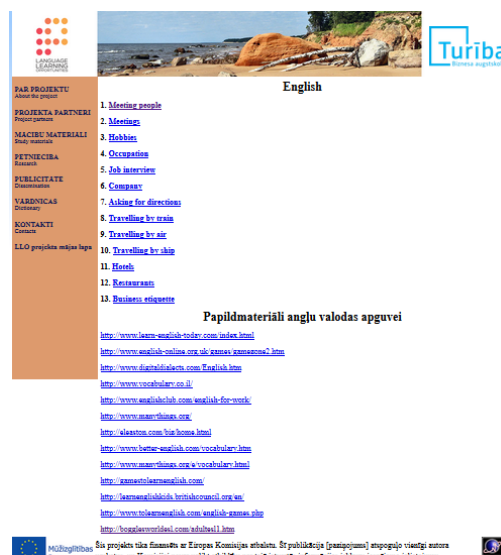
LANGUAGE LEARNING

Turība
Biznesa augstskol

PAR PROJEKTU
About the project

PROJEKTA PARTNERI
Project partners

MĀCĪBU MATERIĀLI
Study materials

PĒTNIECĪBA
Research

PUBLICITĀTE
Dissemination

VĀRDNĪCAS
Dictionary

KONTAKTI
Contacts

LLO projekta mājas lapa

English

1. Meeting people
2. Meetings
3. Hobbies
4. Occupation
5. Job interview
6. Company
7. Asking for directions
8. Travelling by train
9. Travelling by air
10. Travelling by ship
11. Hotels
12. Restaurants
13. Business etiquette

Papildmateriāli angļu valodas apguvei

http://www.learn-english-today.com/index.html
http://www.english-online.org.uk/games/gamezone2.htm
http://www.digitaldialects.com/English.htm
http://www.vocabulary.co.il/
http://www.englishclub.com/english-for-work/
http://www.manythings.org/
http://eleaston.com/biz/home.html
http://www.better-english.com/vocabulary.htm
http://www.manythings.org/e/vocabulary.html
http://gamestolearnenglish.com/
http://learnenglishkids.britishcouncil.org/en/
http://www.tolearnenglish.com/english-games.php
http://bogglesworldesl.com/adultesl1.htm

Mūžizglītības
Šis projekts tika finansēts ar Eiropas Komisijas atbalstu. Šī publikācija [paziņojums] atspoguļo vienīgi autora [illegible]